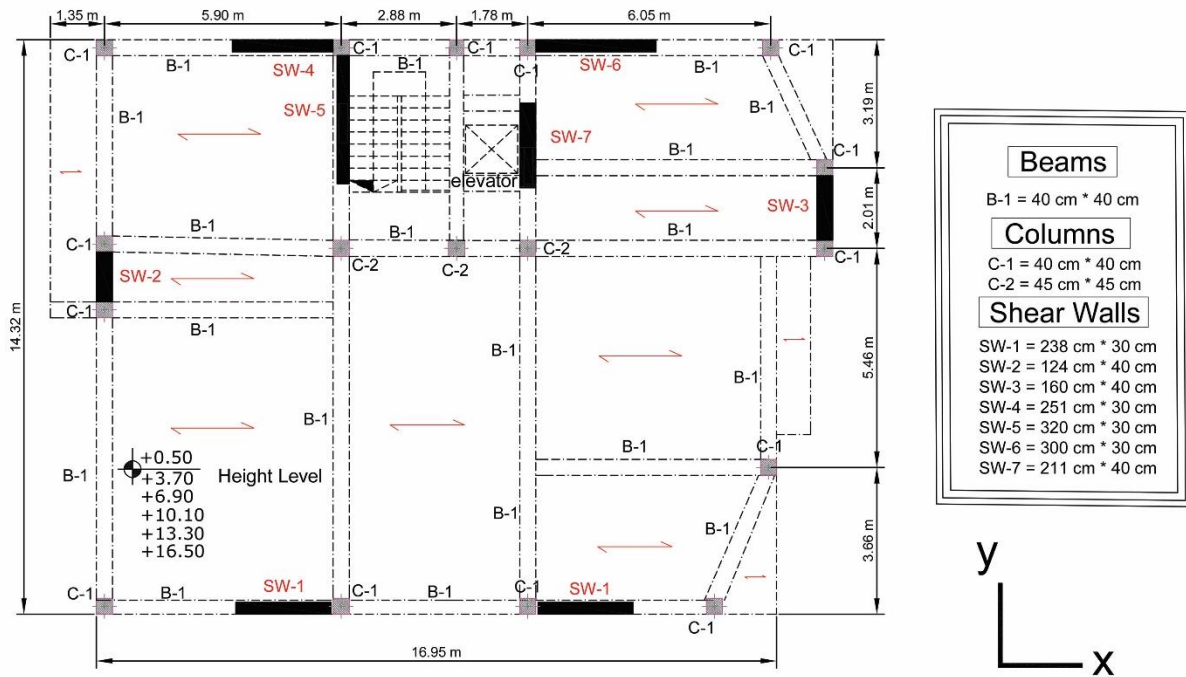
1.35 m
5.90 m
2.88 m
1.78 m
6.05 m

C-1
B-1
SW-4
C-1
B-1
C-1
C-1
SW-6
B-1
C-1
B-1
SW-5
B-1
SW-7
B-1
3.19 m
C-1
elevator
B-1
SW-3
2.01 m
B-1
C-1
B-1
C-2
C-2
C-2
B-1
C-1
SW-2
C-1
B-1
14.32 m
B-1
B-1
5.46 m
B-1
B-1
B-1
C-1
$+0.50$
$+3.70$
$+6.90$
$+10.10$
$+13.30$
$+16.50$
Height Level
B-1
B-1
B-1
3.66 m
C-1
B-1
SW-1
C-1
B-1
C-1
SW-1
C-1
16.95 m

Beams
B-1 = 40 cm * 40 cm
Columns
C-1 = 40 cm * 40 cm
C-2 = 45 cm * 45 cm
Shear Walls
SW-1 = 238 cm * 30 cm
SW-2 = 124 cm * 40 cm
SW-3 = 160 cm * 40 cm
SW-4 = 251 cm * 30 cm
SW-5 = 320 cm * 30 cm
SW-6 = 300 cm * 30 cm
SW-7 = 211 cm * 40 cm

y
x